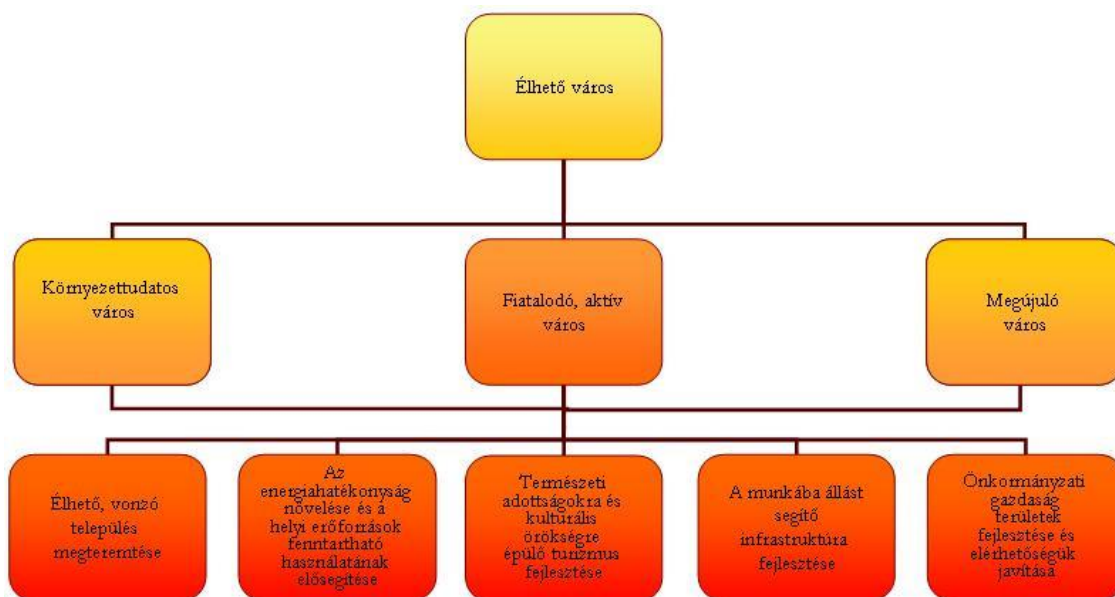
Élhető város

Környezettudatos város

Fiatalodó, aktív város

Megújuló város

Élhető, vonzó település megteremtése

Az energiahatékonyság növelése és a helyi erőforrások fenntartható használatának elősegítése

Természeti adottságokra és kulturális örökségre épülő turizmus fejlesztése

A munkába állást segítő infrastruktúra fejlesztése

Önkormányzati gazdaság területek fejlesztése és elérhetőségük javítása